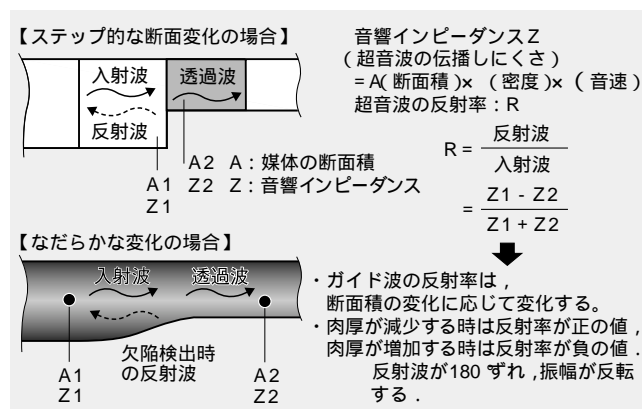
【ステップ的な断面変化の場合】

入射波
透過波
反射波
A2　A：媒体の断面積
Z2　Z：音響インピーダンス
A1
Z1

音響インピーダンスZ
（超音波の伝播しにくさ）
= A(断面積)×（密度)×（音速）
超音波の反射率：R

$R = \frac{反射波}{入射波}$

$= \frac{Z1 - Z2}{Z1 + Z2}$

【なだらかな変化の場合】

入射波
透過波
A1
Z1
欠陥検出時の反射波
A2
Z2

・ガイド波の反射率は，断面積の変化に応じて変化する。
・肉厚が減少する時は反射率が正の値，肉厚が増加する時は反射率が負の値．反射波が180 ずれ，振幅が反転する．